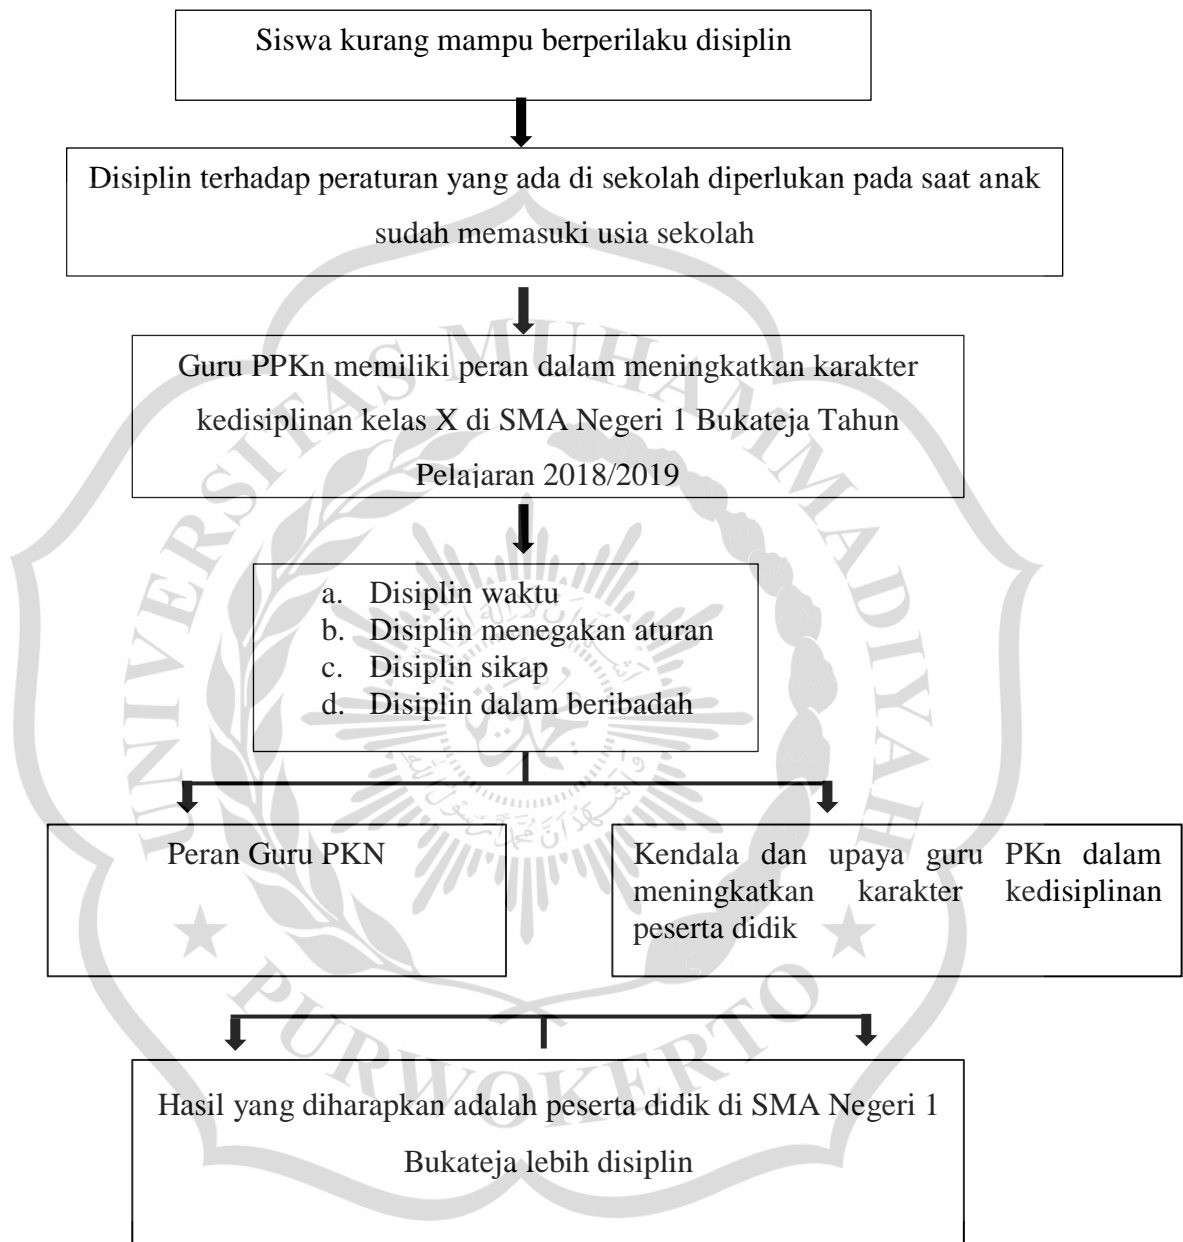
Siswa kurang mampu berperilaku disiplin

Disiplin terhadap peraturan yang ada di sekolah diperlukan pada saat anak sudah memasuki usia sekolah

Guru PPKn memiliki peran dalam meningkatkan karakter kedisiplinan kelas X di SMA Negeri 1 Bukateja Tahun Pelajaran 2018/2019

a. Disiplin waktu
b. Disiplin menegakan aturan
c. Disiplin sikap
d. Disiplin dalam beribadah

Peran Guru PKN

Kendala dan upaya guru PKn dalam meningkatkan karakter kedisiplinan peserta didik

Hasil yang diharapkan adalah peserta didik di SMA Negeri 1 Bukateja lebih disiplin

UNIVERSITAS MUHAMMADIYAH PURWOKERTO